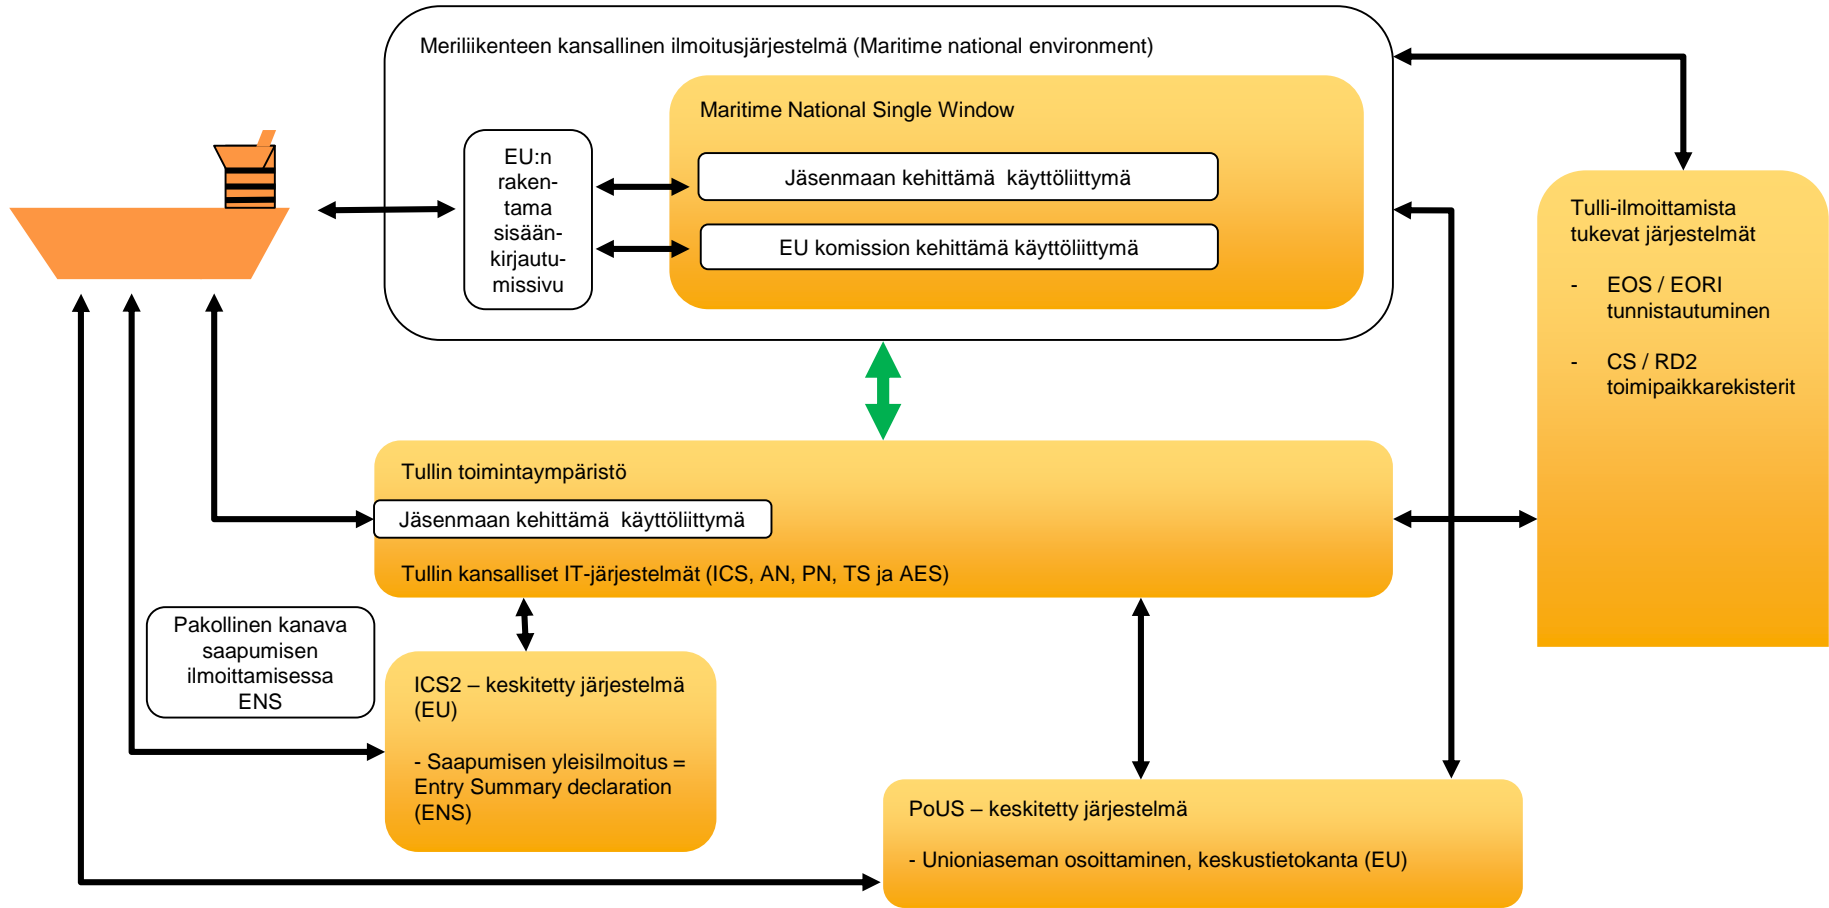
Meriliikenteen kansallinen ilmoitusjärjestelmä (Maritime national environment)

EU:n raken-tama sisään-kirjautu-missivu

Maritime National Single Window

Jäsenmaan kehittämä käyttöliittymä

EU komission kehittämä käyttöliittymä

Tulli-ilmoittamista tukevat järjestelmät

- EOS / EORI tunnistautuminen

- CS / RD2 toimipaikkarekisterit

Tullin toimintaympäristö

Jäsenmaan kehittämä käyttöliittymä

Tullin kansalliset IT-järjestelmät (ICS, AN, PN, TS ja AES)

Pakollinen kanava saapumisen ilmoittamisessa ENS

ICS2 – keskitetty järjestelmä (EU)

- Saapumisen yleisilmoitus = Entry Summary declaration (ENS)

PoUS – keskitetty järjestelmä

- Unioniaseman osoittaminen, keskustietokanta (EU)